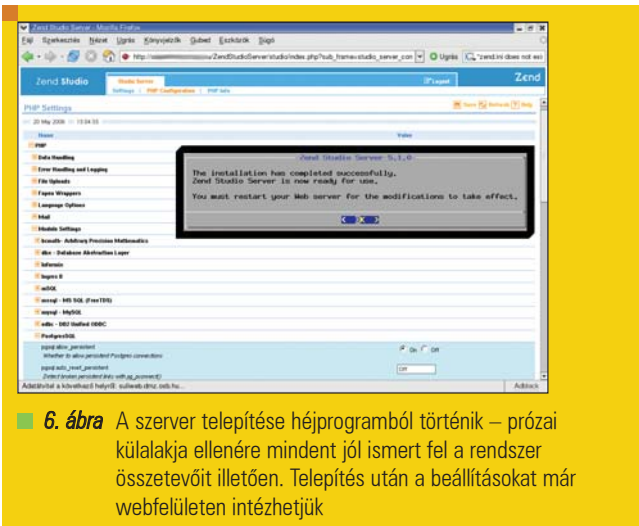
Zend Studio Server - Mozilla Firefox

Fájl Szerkesztés Nézet Ugrás Könyvjelzők Gubet Eszközök Súgó

http://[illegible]/ZendStudioServer/studio/index.php?sub_frame=studio_server_con

Ugrás

"zend.ini does not exi

Zend Studio

Studio Server

Settings | PHP Configuration | PHP Info

Logout

Zend

PHP Settings

Save Refresh Help

20 May 2006 — 13:04:33

Name

Value

PHP

Data Handling

Error Handling and Logging

File Uploads

Fopen Wrappers

Language Options

Mail

Module Settings

bcmath- Arbitrary Precision Mathematics

dbx - Database Abstraction Layer

Informix

Ingres II

mSQL

mssql - MS SQL (FreeTDS)

mysql - MySQL

odbc - DB2 Unified ODBC

PostgreSQL

pgsql.allow_persistent
Whether to allow persistent Postgres connections

On Off

pgsql.auto_reset_persistent
Detect broken persistent links with pg_pconnect()

Off

Adatátvitel a következő helyről: sulleab.dmz.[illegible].hu...

Adblock

Zend Studio Server 5.1.0

The installation has completed successfully.
Zend Studio Server is now ready for use.

You must restart your Web server for the modifications to take effect.

< OK >

6. ábra A szerver telepítése héjprogramból történik – prózai külalakja ellenére mindent jól ismert fel a rendszer összetevőit illetően. Telepítés után a beállításokat már webfelületen intézhetjük